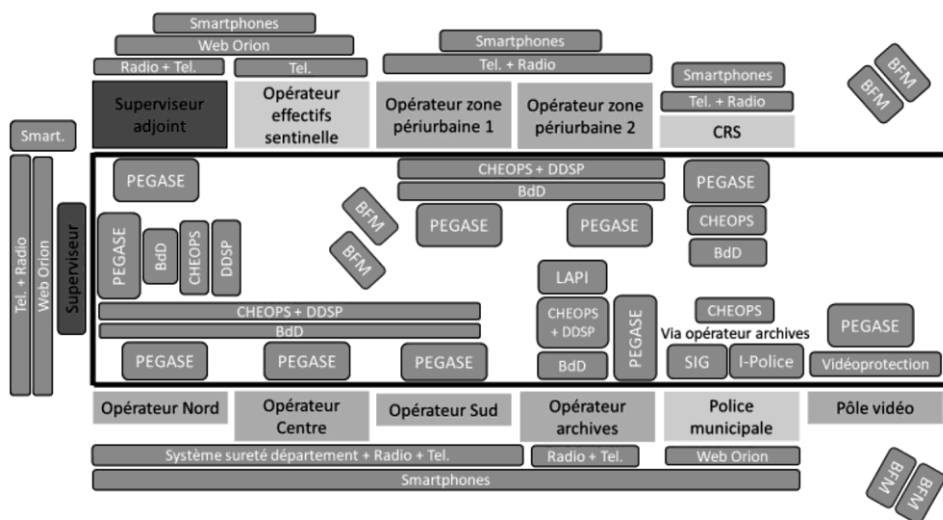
Smartphones
Web Orion
Radio + Tel.
Tel.
Smartphones
Tel. + Radio
Smartphones
Tel. + Radio
BFM
BFM
Superviseur adjoint
Opérateur effectifs sentinelle
Opérateur zone périurbaine 1
Opérateur zone périurbaine 2
CRS
Smart.
Tel. + Radio
Web Orion
Superviseur
PEGASE
CHEOPS + DDSP
BdD
PEGASE
BFM
BFM
PEGASE
PEGASE
CHEOPS
BdD
PEGASE
BdD
CHEOPS
DDSP
LAPI
CHEOPS + DDSP
CHEOPS + DDSP
BdD
PEGASE
CHEOPS
Via opérateur archives
PEGASE
PEGASE
PEGASE
PEGASE
BdD
SIG
I-Police
Vidéoprotection
Opérateur Nord
Opérateur Centre
Opérateur Sud
Opérateur archives
Police municipale
Pôle vidéo
Système sureté département + Radio + Tel.
Radio + Tel.
Web Orion
Smartphones
BFM
BFM